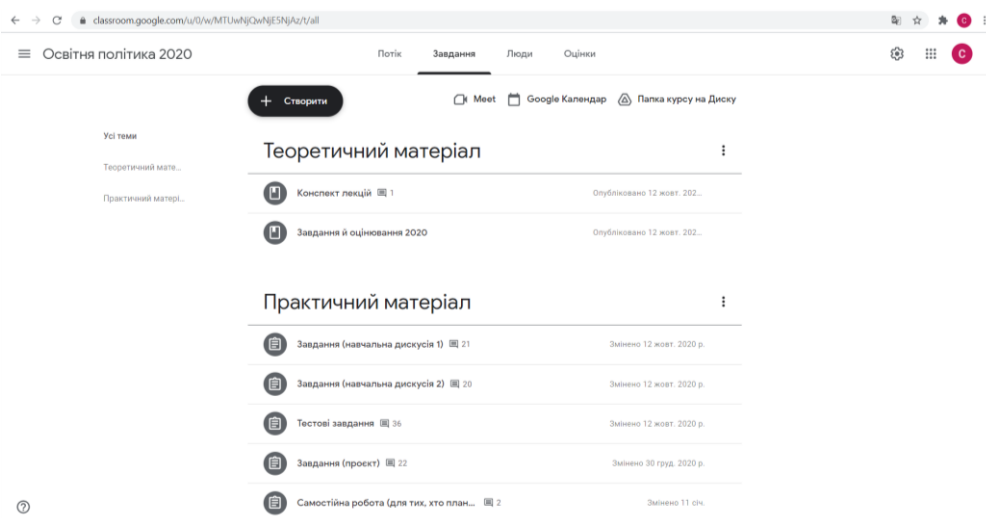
classroom.google.com/u/0/w/MTUwNjQwNjE5NjAz/t/all

C

Освітня політика 2020

Потік Завдання Люди Оцінки

C

+ Створити

Meet Google Календар Папка курсу на Диску

Усі теми

Теоретичний мате...

Практичний матері...

Теоретичний матеріал

Конспект лекцій 1 Опубліковано 12 жовт. 202...

Завдання й оцінювання 2020 Опубліковано 12 жовт. 202...

Практичний матеріал

Завдання (навчальна дискусія 1) 21 Змінено 12 жовт. 2020 р.

Завдання (навчальна дискусія 2) 20 Змінено 12 жовт. 2020 р.

Тестові завдання 36 Змінено 12 жовт. 2020 р.

Завдання (проєкт) 22 Змінено 30 груд. 2020 р.

Самостійна робота (для тих, хто план... 2 Змінено 11 січ.

?